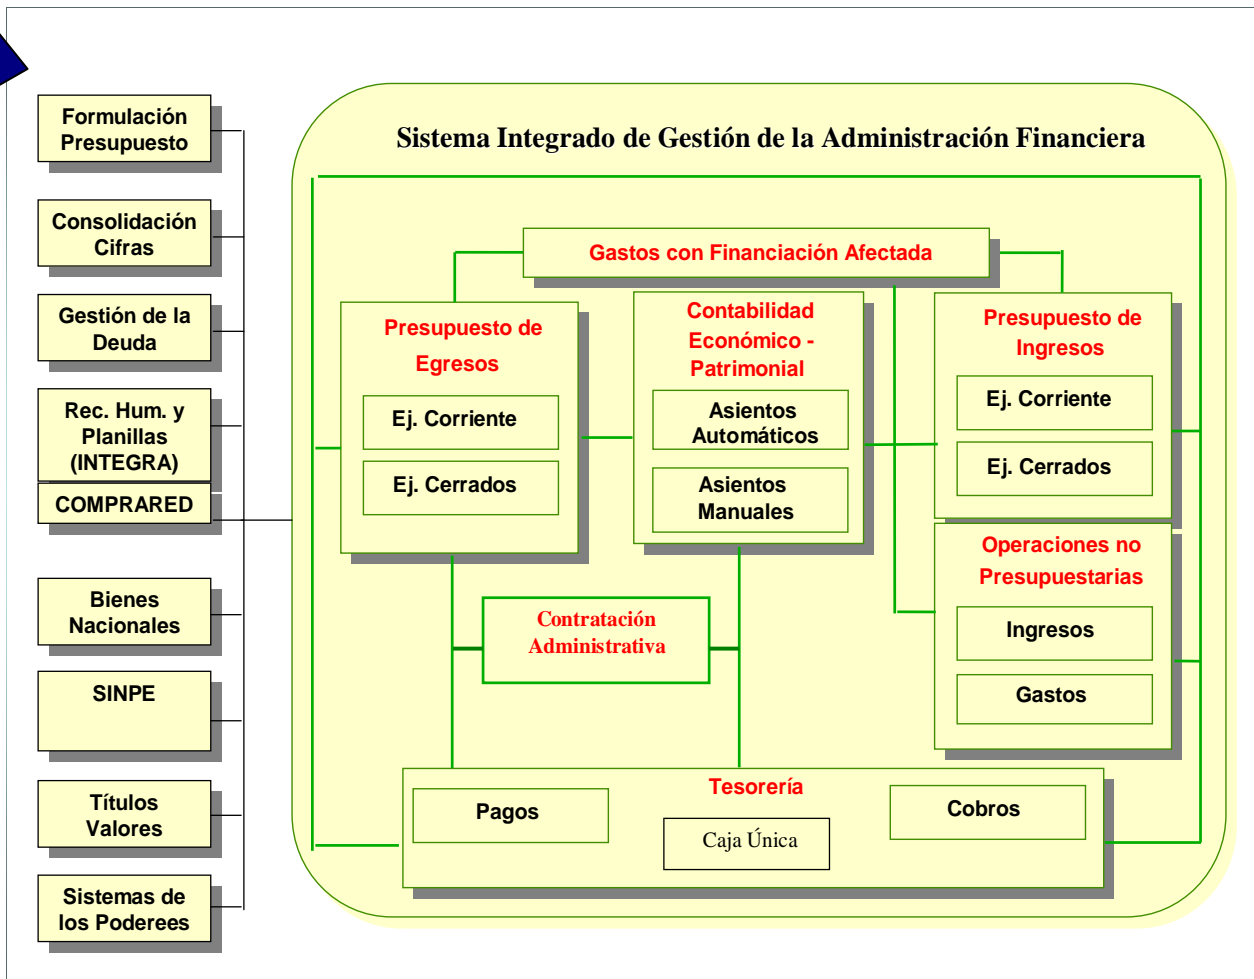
Formulación Presupuesto

Consolidación Cifras

Gestión de la Deuda

Rec. Hum. y Planillas (INTEGRA)

COMPRARED

Bienes Nacionales

SINPE

Títulos Valores

Sistemas de los Poderees

Sistema Integrado de Gestión de la Administración Financiera

Gastos con Financiación Afectada

Presupuesto de Egresos

Ej. Corriente

Ej. Cerrados

Contabilidad Económico - Patrimonial

Asientos Automáticos

Asientos Manuales

Presupuesto de Ingresos

Ej. Corriente

Ej. Cerrados

Operaciones no Presupuestarias

Ingresos

Gastos

Contratación Administrativa

Tesorería

Pagos

Caja Única

Cobros